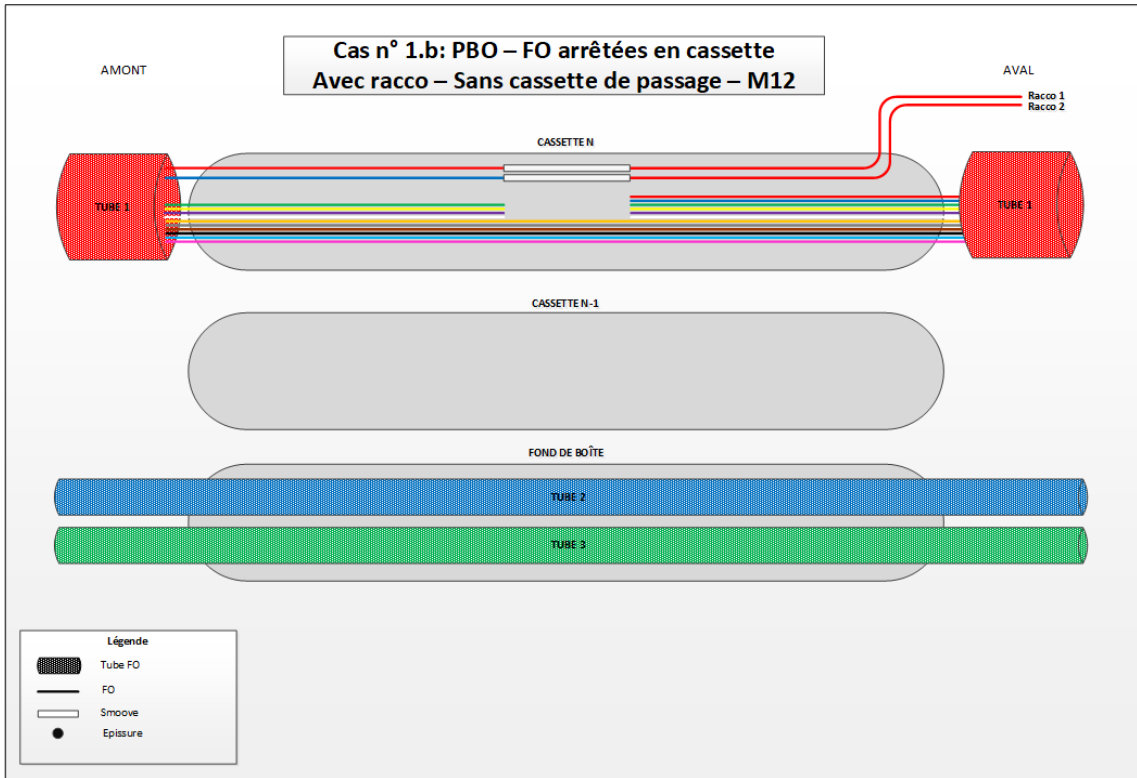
Cas n° 1.b: PBO – FO arrêtées en cassette
Avec racco – Sans cassette de passage – M12

AMONT

AVAL

Racco 1
Racco 2

CASSETTE N

TUBE 1

TUBE 1

CASSETTE N-1

FOND DE BOÎTE

TUBE 2

TUBE 3

Légende

Tube FO

FO

Smoove

Epissure